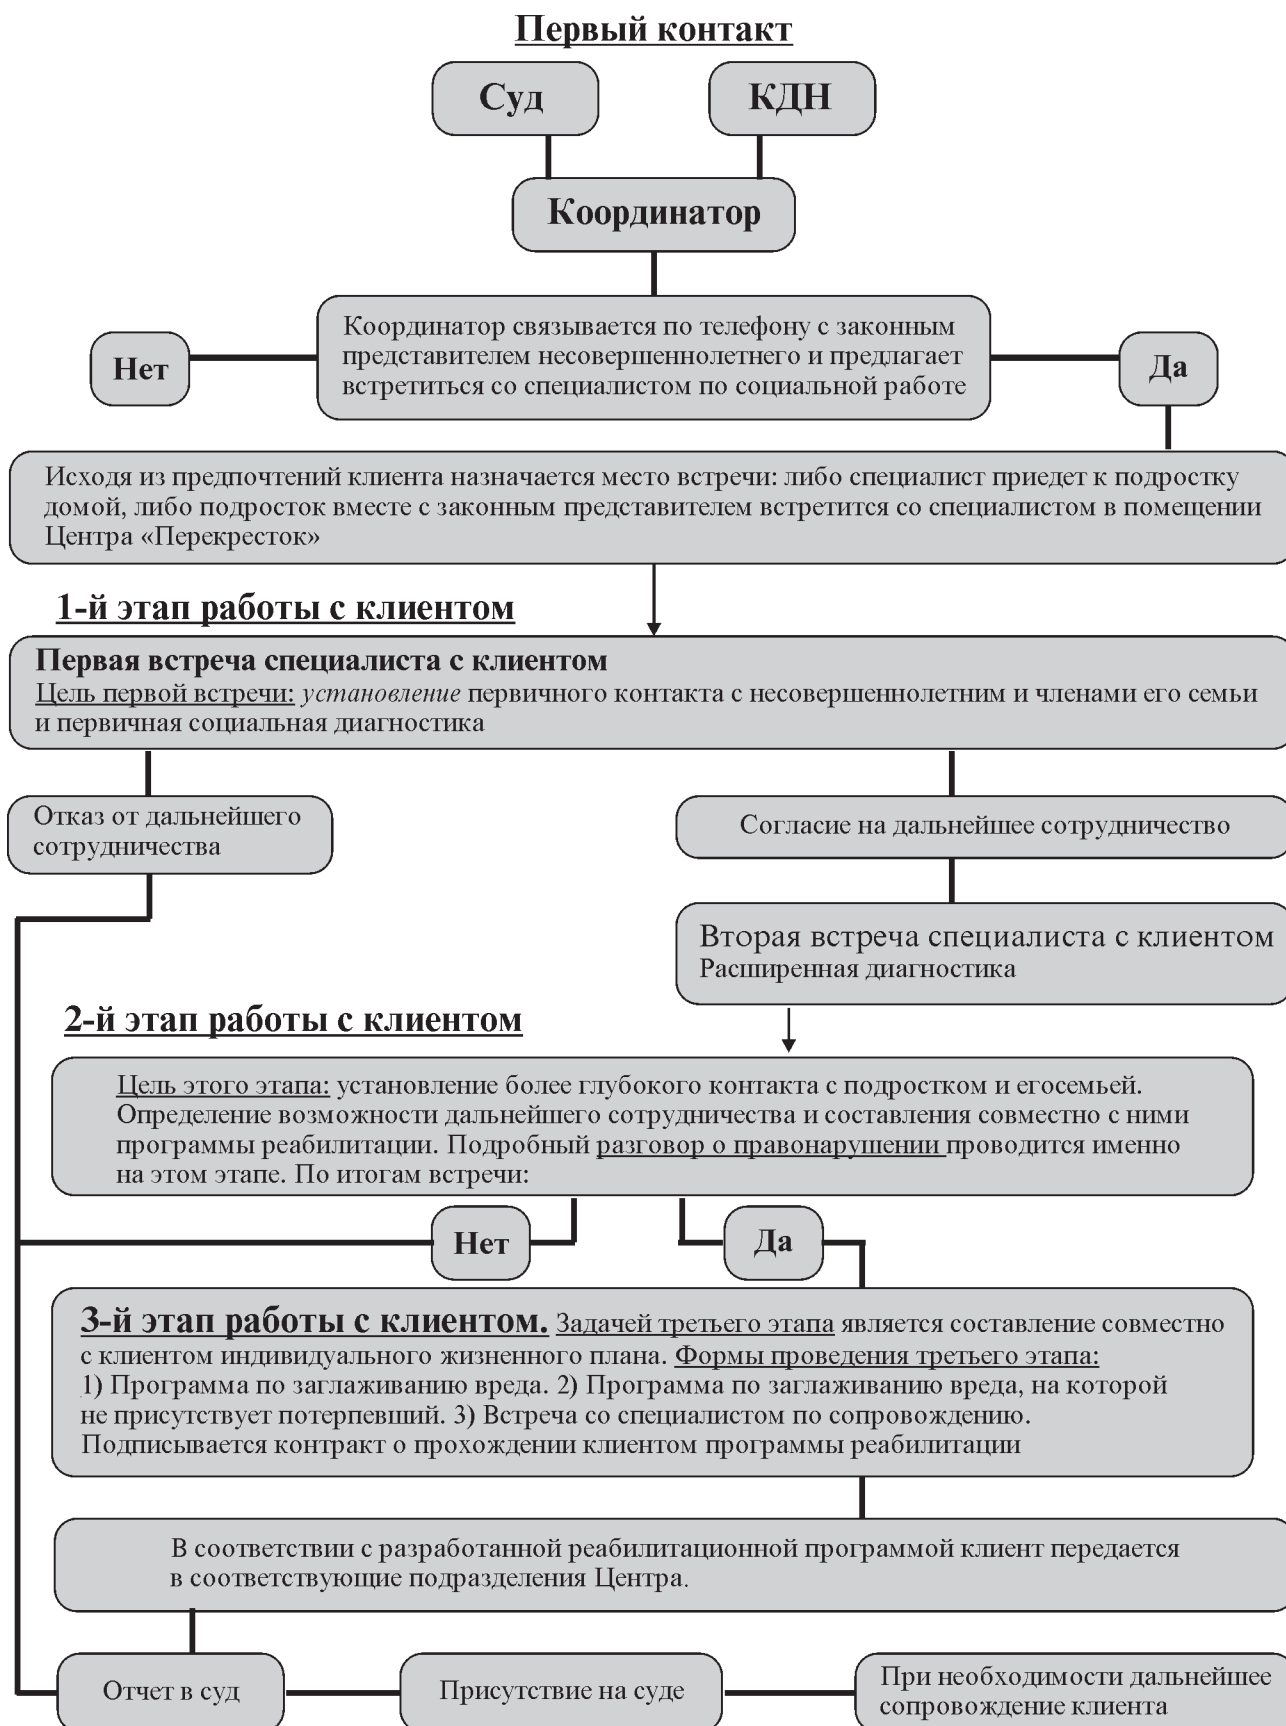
Первый контакт

Суд

КДН

Координатор

Нет

Координатор связывается по телефону с законным представителем несовершеннолетнего и предлагает встретиться со специалистом по социальной работе

Да

Исходя из предпочтений клиента назначается место встречи: либо специалист приедет к подростку домой, либо подросток вместе с законным представителем встретится со специалистом в помещении Центра «Перекресток»

1-й этап работы с клиентом

Первая встреча специалиста с клиентом
Цель первой встречи: установление первичного контакта с несовершеннолетним и членами его семьи и первичная социальная диагностика

Отказ от дальнейшего сотрудничества

Согласие на дальнейшее сотрудничество

Вторая встреча специалиста с клиентом
Расширенная диагностика

2-й этап работы с клиентом

Цель этого этапа: установление более глубокого контакта с подростком и егосемьей. Определение возможности дальнейшего сотрудничества и составления совместно с ними программы реабилитации. Подробный разговор о правонарушении проводится именно на этом этапе. По итогам встречи:

Нет

Да

3-й этап работы с клиентом. Задачей третьего этапа является составление совместно с клиентом индивидуального жизненного плана. Формы проведения третьего этапа:
1) Программа по заглаживанию вреда. 2) Программа по заглаживанию вреда, на которой не присутствует потерпевший. 3) Встреча со специалистом по сопровождению.
Подписывается контракт о прохождении клиентом программы реабилитации

В соответствии с разработанной реабилитационной программой клиент передается в соответствующие подразделения Центра.

Отчет в суд

Присутствие на суде

При необходимости дальнейшее сопровождение клиента